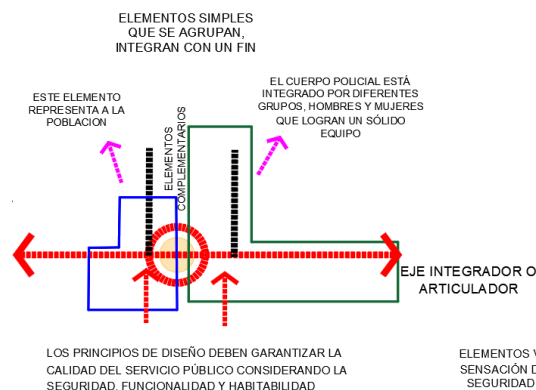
ELEMENTOS SIMPLES QUE SE AGRUPAN, INTEGRAN CON UN FIN

ESTE ELEMENTO REPRESENTA A LA POBLACION

ELEMENTOS COMPLEMENTARIOS

EL CUERPO POLICIAL ESTÁ INTEGRADO POR DIFERENTES GRUPOS, HOMBRES Y MUJERES QUE LOGRAN UN SÓLIDO EQUIPO

EJE INTEGRADOR O ARTICULADOR

LOS PRINCIPIOS DE DISEÑO DEBEN GARANTIZAR LA CALIDAD DEL SERVICIO PÚBLICO CONSIDERANDO LA SEGURIDAD, FUNCIONALIDAD Y HABITABILIDAD

ELEMENTOS V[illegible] SENSACIÓN D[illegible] SEGURIDAD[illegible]